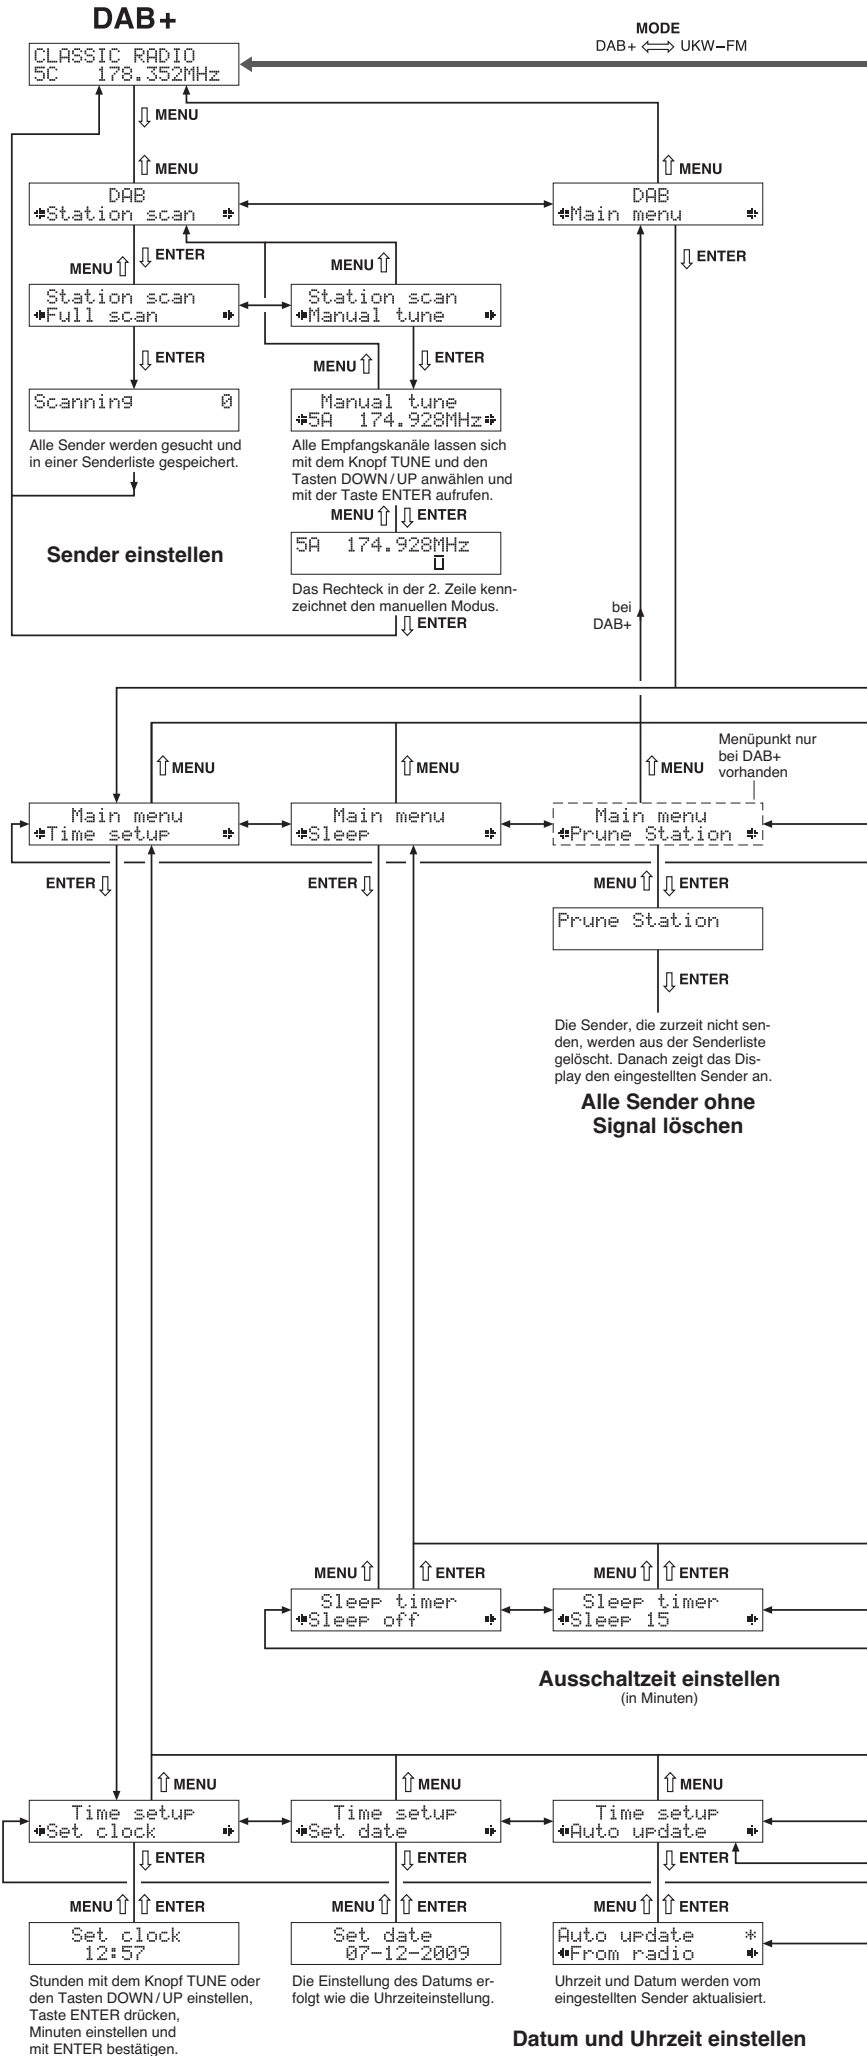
DAB+

MODE
DAB+ ⟺ UKW–FM

CLASSIC RADIO
5C 178.352MHz

⇩ MENU

⇧ MENU

⇧ MENU

DAB
Station scan

DAB
Main menu

MENU ⇧ ⇩ ENTER

MENU ⇧

⇩ ENTER

Station scan
Full scan

Station scan
Manual tune

⇩ ENTER

MENU ⇧ ⇩ ENTER

Scanning 0

Manual tune
5A 174.928MHz

Alle Sender werden gesucht und in einer Senderliste gespeichert.

Alle Empfangskanäle lassen sich mit dem Knopf TUNE und den Tasten DOWN / UP anwählen und mit der Taste ENTER aufrufen.

MENU ⇧ ⇩ ENTER

Sender einstellen

5A 174.928MHz

Das Rechteck in der 2. Zeile kennzeichnet den manuellen Modus.

⇩ ENTER

bei DAB+

⇧ MENU

⇧ MENU

⇧ MENU

Menüpunkt nur bei DAB+ vorhanden

Main menu
Time setup

Main menu
Sleep

Main menu
Prune Station

ENTER ⇩

ENTER ⇩

MENU ⇧ ⇩ ENTER

Prune Station

⇩ ENTER

Die Sender, die zurzeit nicht senden, werden aus der Senderliste gelöscht. Danach zeigt das Display den eingestellten Sender an.

Alle Sender ohne Signal löschen

MENU ⇧ ⇧ ENTER

MENU ⇧ ⇧ ENTER

Sleep timer
Sleep off

Sleep timer
Sleep 15

Ausschaltzeit einstellen
(in Minuten)

⇧ MENU

⇧ MENU

⇧ MENU

Time setup
Set clock

Time setup
Set date

Time setup
Auto update

⇩ ENTER

⇩ ENTER

⇩ ENTER

MENU ⇧ ⇧ ENTER

MENU ⇧ ⇧ ENTER

MENU ⇧ ⇧ ENTER

Set clock
12:57

Set date
07-12-2009

Auto update *
From radio

Stunden mit dem Knopf TUNE oder den Tasten DOWN / UP einstellen, Taste ENTER drücken, Minuten einstellen und mit ENTER bestätigen.

Die Einstellung des Datums erfolgt wie die Uhrzeiteinstellung.

Uhrzeit und Datum werden vom eingestellten Sender aktualisiert.

Datum und Uhrzeit einstellen